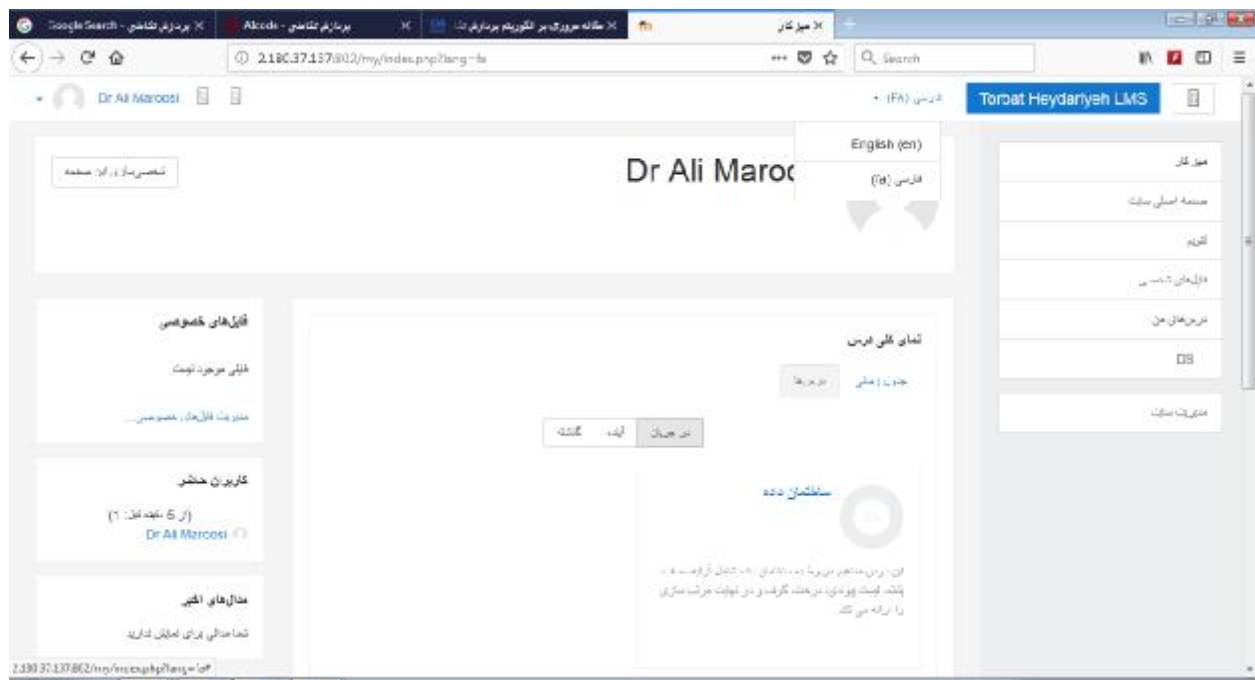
Google Search - برنارش تقاضی × | برنامه تقاضی - Alcode × | مقاله مروری بر الگوریتم برنامه‌ریزی × | میز کار ×

① 2.180.37.137:802/my/index.php?lang=fa ··· Search

Dr Ali Maroosi

فارسی (FA)

Torbat Heydariyeh LMS

English (en)

فارسی (fa)

Dr Ali Maro

شخصی‌سازی این صفحه

میز کار

صفحهٔ اصلی سایت

تقویم

فایل‌های شخصی

درس‌های من

DS

مدیریت سایت

فایل‌های خصوصی

فایلی موجود نیست

مدیریت فایل‌های خصوصی...

کاربران حاضر

(از 5 دقیقه قبل: 1)

Dr Ali Maroosi

مدال‌های اخیر

شما مدالی برای نمایش ندارید

نمای کلی درس

جدول زمانی | درس‌ها

در جریان | آینده | گذشته

ساختمان داده

این درس مفاهیم در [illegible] ... پشته، لیست پیوندی، درخت، گراف و در نهایت مرتب‌سازی را ارائه می‌کند.

2.180.37.137:802/my/index.php?lang=fa#